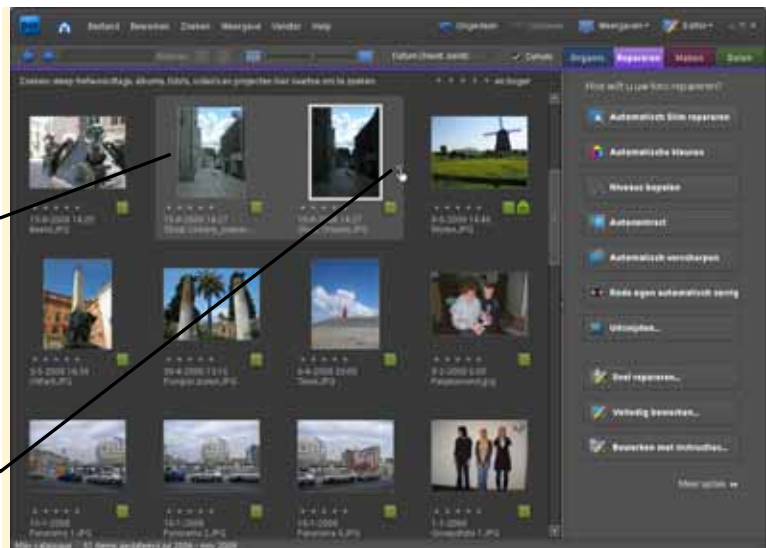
Bestand Bewerken Zoeken Weergave Venster Help

Ongedaan Opnieuw Weergeven Editor

Datum (nieuwst eerst) Details

Ordenen Repareren Maken Delen

Zoeken: sleep trefwoordtags, albums, foto's, video's en projecten hier naartoe om te zoeken

en hoger

Hoe wilt u uw foto repareren?

Automatisch Slim repareren

Automatische kleuren

Niveaus kopiëren

Autocontrast

Automatisch verscherpen

Rode ogen automatisch corrigeren

Uitsnijden...

Snel repareren...

Volledig bewerken...

Bewerken met instructies...

Meer opties

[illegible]
Beeld.JPG

15-8-2006 14:27
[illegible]

15-8-2006 14:27
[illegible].JPG

8-5-2006 13:46
Molen.JPG

5-5-2006 14:54
Olifant.JPG

30-4-2006 13:12
Pompei zuilen.JPG

4-4-2006 20:05
Toren.JPG

9-2-2006 0:00
Feestavond.jpg

16-1-2006
Panorama 1.JPG

16-1-2006
Panorama 2.JPG

16-1-2006
Panorama 6.JPG

1-1-2006
Groepsfoto 1.JPG

Mijn catalogus 61 items getoond uit 2006 - mrt 2006